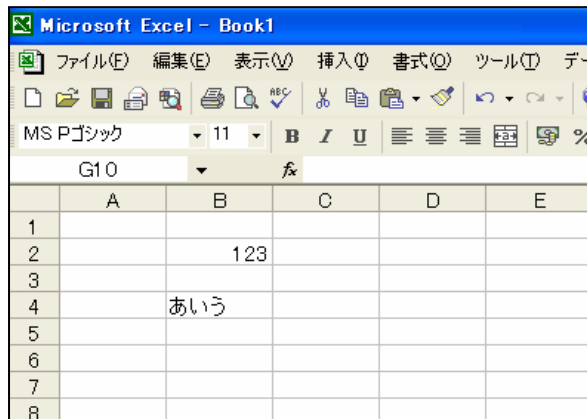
Microsoft Excel - Book1

ファイル(F) 編集(E) 表示(V) 挿入(I) 書式(O) ツール(T) デー

MS Pゴシック 11 B I U %

G10 fx

|   | A | B | C | D | E |
|---|---|---|---|---|---|
| 1 |   |   |   |   |   |
| 2 |   | 123 |   |   |   |
| 3 |   |   |   |   |   |
| 4 |   | あいう |   |   |   |
| 5 |   |   |   |   |   |
| 6 |   |   |   |   |   |
| 7 |   |   |   |   |   |
| 8 |   |   |   |   |   |